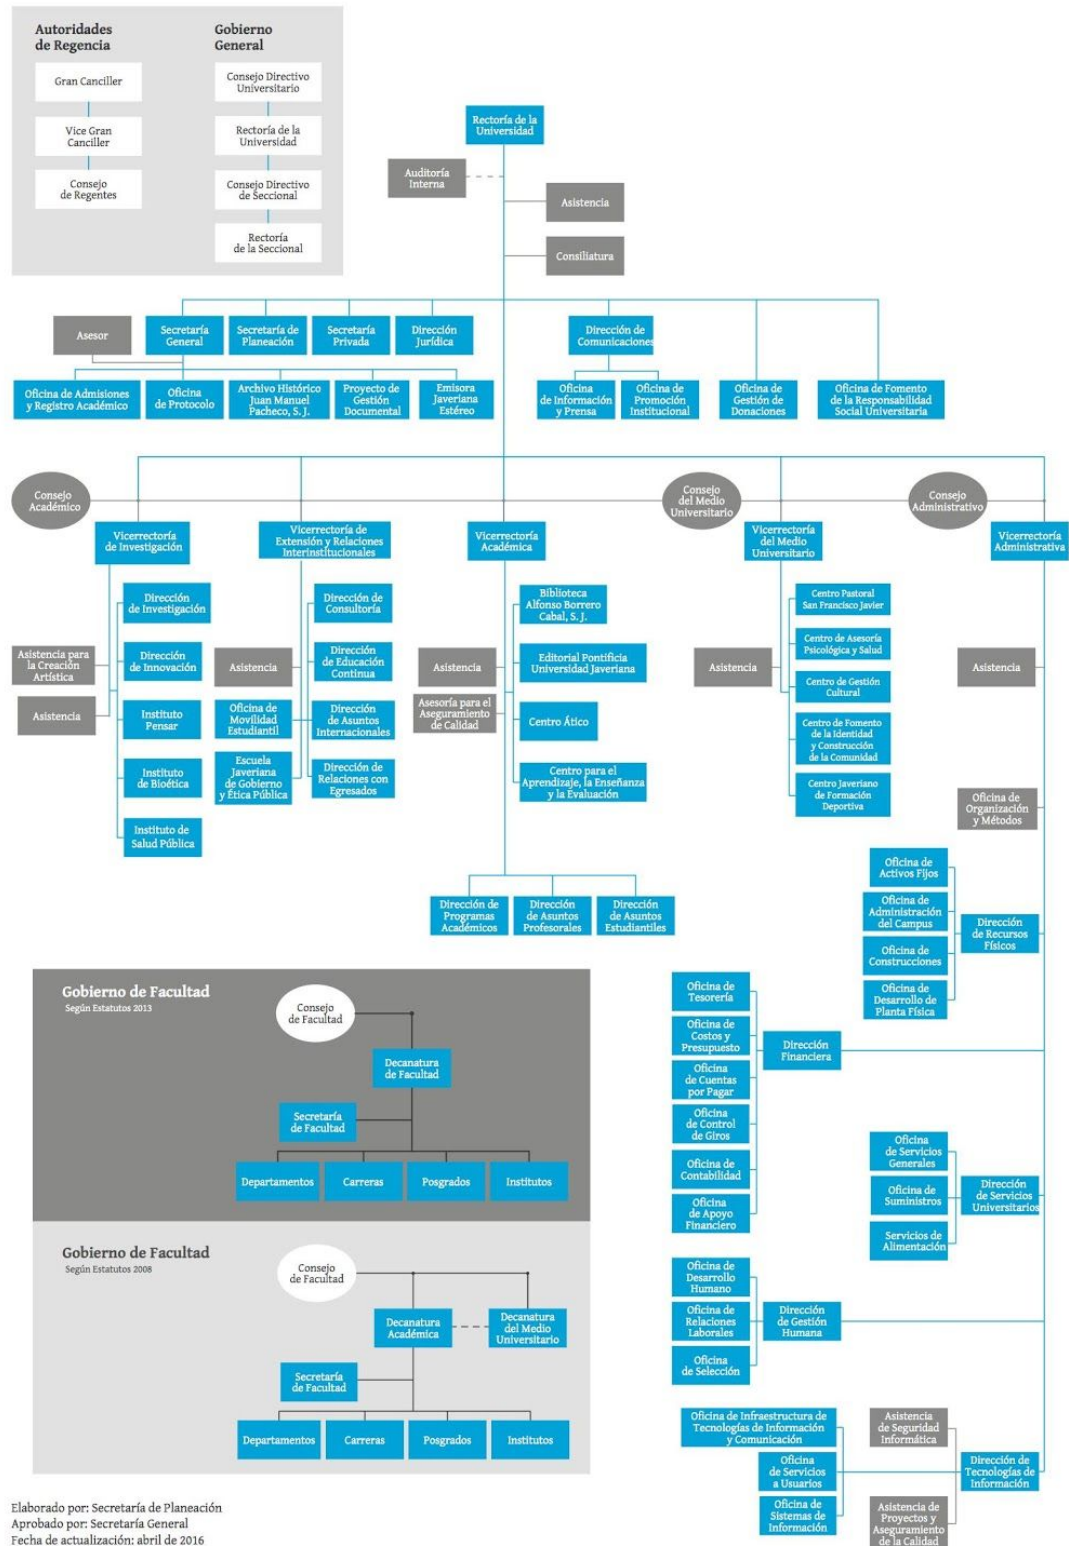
Autoridades de Regencia

Gran Canciller

Vice Gran Canciller

Consejo de Regentes

Gobierno General

Consejo Directivo Universitario

Rectoría de la Universidad

Consejo Directivo de Seccional

Rectoría de la Seccional

Rectoría de la Universidad

Auditoría Interna

Asistencia

Consiliatura

Asesor

Secretaría General

Secretaría de Planeación

Secretaría Privada

Dirección Jurídica

Dirección de Comunicaciones

Oficina de Admisiones y Registro Académico

Oficina de Protocolo

Archivo Histórico Juan Manuel Pacheco, S. J.

Proyecto de Gestión Documental

Emisora Javeriana Estéreo

Oficina de Información y Prensa

Oficina de Promoción Institucional

Oficina de Gestión de Donaciones

Oficina de Fomento de la Responsabilidad Social Universitaria

Consejo Académico

Consejo del Medio Universitario

Consejo Administrativo

Vicerrectoría de Investigación

Vicerrectoría de Extensión y Relaciones Interinstitucionales

Vicerrectoría Académica

Vicerrectoría del Medio Universitario

Vicerrectoría Administrativa

Dirección de Investigación

Dirección de Innovación

Instituto Pensar

Instituto de Bioética

Instituto de Salud Pública

Asistencia para la Creación Artística

Asistencia

Asistencia

Dirección de Consultoría

Dirección de Educación Continua

Oficina de Movilidad Estudiantil

Dirección de Asuntos Internacionales

Escuela Javeriana de Gobierno y Ética Pública

Dirección de Relaciones con Egresados

Asistencia

Asesoría para el Aseguramiento de la Calidad

Biblioteca Alfonso Borrero Cabal, S. J.

Editorial Pontificia Universidad Javeriana

Centro Ático

Centro para el Aprendizaje, la Enseñanza y la Evaluación

Dirección de Programas Académicos

Dirección de Asuntos Profesorales

Dirección de Asuntos Estudiantiles

Asistencia

Centro Pastoral San Francisco Javier

Centro de Asesoría Psicológica y Salud

Centro de Gestión Cultural

Centro de Fomento de la Identidad y Construcción de la Comunidad

Centro Javeriano de Formación Deportiva

Asistencia

Oficina de Organización y Métodos

Oficina de Activos Fijos

Oficina de Administración del Campus

Oficina de Construcciones

Oficina de Desarrollo de Planta Física

Dirección de Recursos Físicos

Oficina de Tesorería

Oficina de Costos y Presupuesto

Oficina de Cuentas por Pagar

Oficina de Control de Giros

Oficina de Contabilidad

Oficina de Apoyo Financiero

Dirección Financiera

Oficina de Servicios Generales

Oficina de Suministros

Servicios de Alimentación

Dirección de Servicios Universitarios

Oficina de Desarrollo Humano

Oficina de Relaciones Laborales

Oficina de Selección

Dirección de Gestión Humana

Oficina de Infraestructura de Tecnologías de Información y Comunicación

Oficina de Servicios a Usuarios

Oficina de Sistemas de Información

Asistencia de Seguridad Informática

Asistencia de Proyectos y Aseguramiento de la Calidad

Dirección de Tecnologías de Información

Gobierno de Facultad
Según Estatutos 2013

Consejo de Facultad

Decanatura de Facultad

Secretaría de Facultad

Departamentos | Carreras | Posgrados | Institutos

Gobierno de Facultad
Según Estatutos 2008

Consejo de Facultad

Decanatura Académica

Decanatura del Medio Universitario

Secretaría de Facultad

Departamentos | Carreras | Posgrados | Institutos

Elaborado por: Secretaría de Planeación
Aprobado por: Secretaría General
Fecha de actualización: abril de 2016